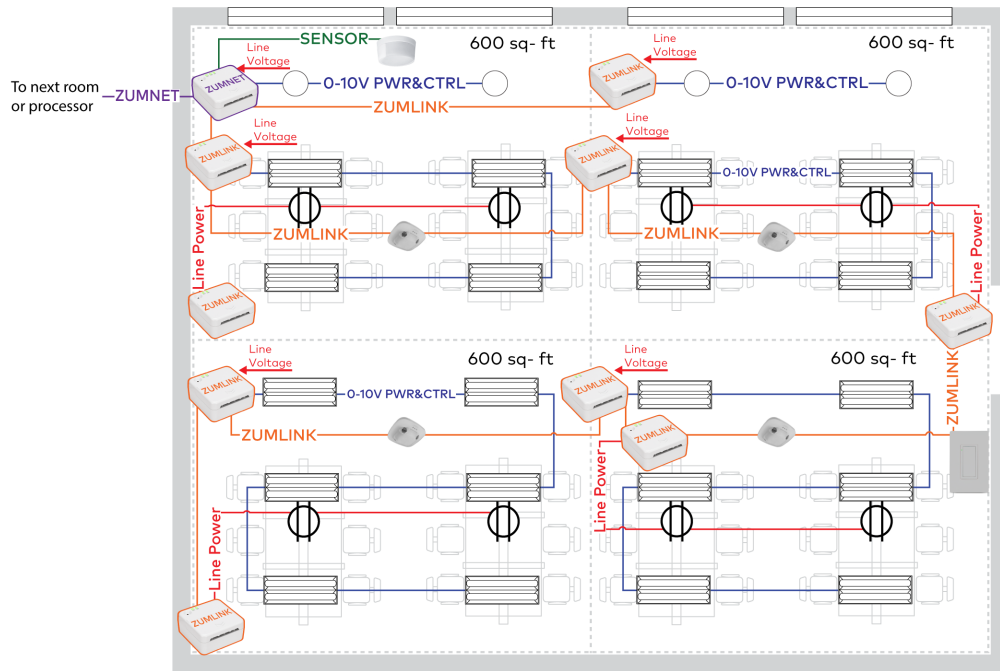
SENSOR

600 sq- ft

Line Voltage

To next room or processor

ZUMNET

ZUMNET

0-10V PWR&CTRL

Line Voltage

ZUMLINK

600 sq- ft

0-10V PWR&CTRL

ZUMLINK

Line Voltage

ZUMLINK

Line Voltage

ZUMLINK

0-10V PWR&CTRL

ZUMLINK

ZUMLINK

Line Power

ZUMLINK

Line Power

ZUMLINK

ZUMLINK

Line Voltage

ZUMLINK

600 sq- ft

0-10V PWR&CTRL

ZUMLINK

Line Voltage

ZUMLINK

600 sq- ft

ZUMLINK

ZUMLINK

Line Power

Line Power

ZUMLINK